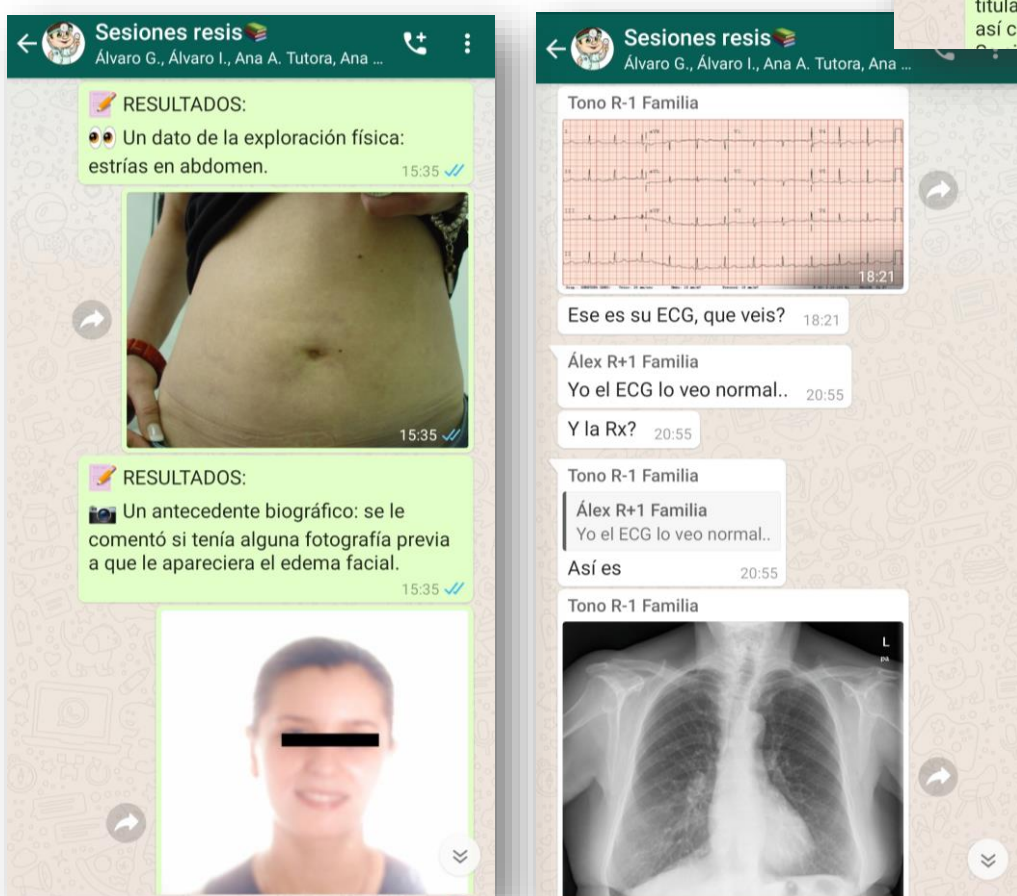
Sesiones resis
Álvaro G., Álvaro I., Ana A. Tutora, Ana ...

RESULTADOS:
Un dato de la exploración física: estrías en abdomen. 15:35

15:35

RESULTADOS:
Un antecedente biográfico: se le comentó si tenía alguna fotografía previa a que le apareciera el edema facial.
15:35

titula
así c

Sesiones resis
Álvaro G., Álvaro I., Ana A. Tutora, Ana ...

Tono R-1 Familia
18:21

Ese es su ECG, que veis? 18:21

Álex R+1 Familia
Yo el ECG lo veo normal.. 20:55

Y la Rx? 20:55

Tono R-1 Familia
Álex R+1 Familia
Yo el ECG lo veo normal..
Así es 20:55

Tono R-1 Familia
L
PA